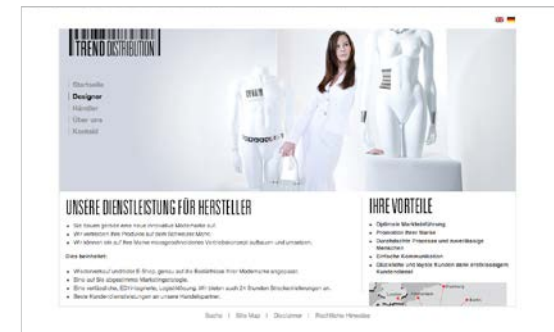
TREND DISTRIBUTION

Startseite
Designer
Händler
Über uns
Kontakt

UNSERE DIENSTLEISTUNG FÜR HERSTELLER

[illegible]
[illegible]
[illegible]

Dies beinhaltet:

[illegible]
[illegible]
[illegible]
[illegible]

IHRE VORTEILE

Optimale Markteinführung
Promotion Ihrer Marke
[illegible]
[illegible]
Einfache Kommunikation
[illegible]

Suche | Site Map | Disclaimer | Rechtliche Hinweise